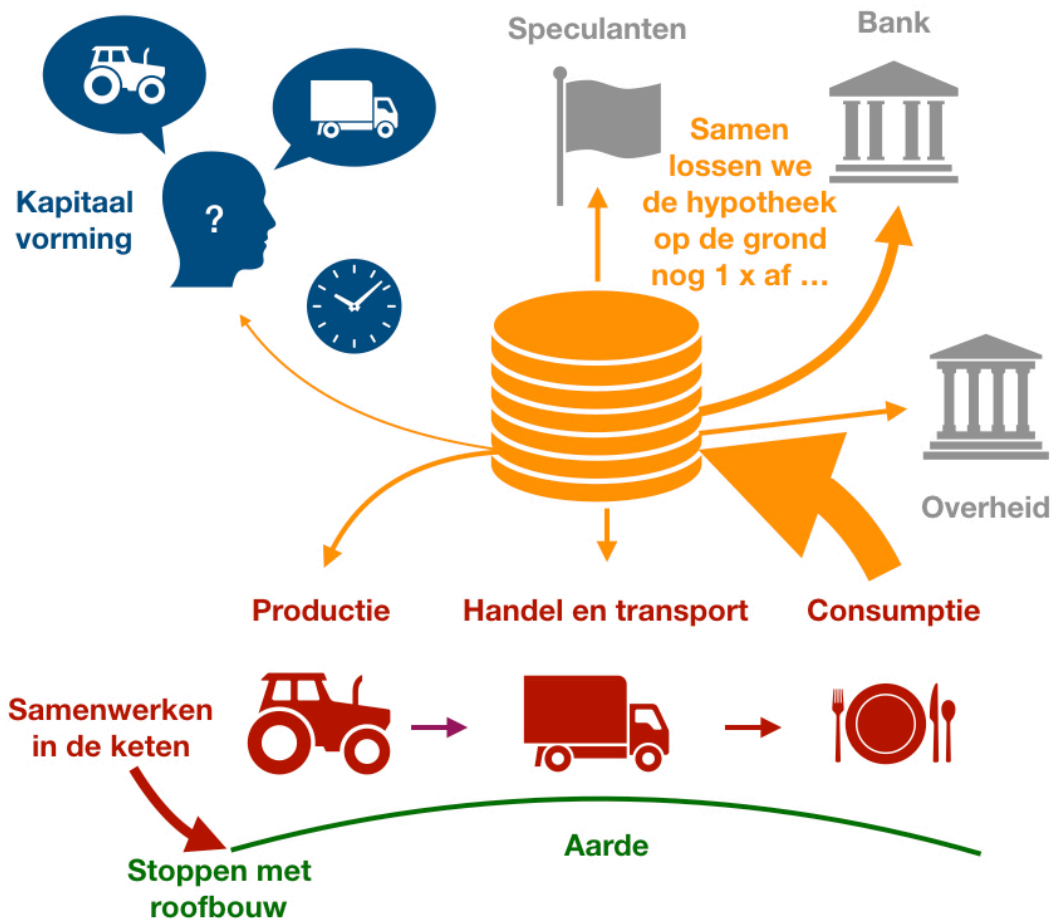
Speculanten

Bank

Kapitaal vorming

?

Samen lossen we de hypotheek op de grond nog 1 x af ...

Overheid

Productie

Handel en transport

Consumptie

Samenwerken in de keten

Aarde

Stoppen met roofbouw